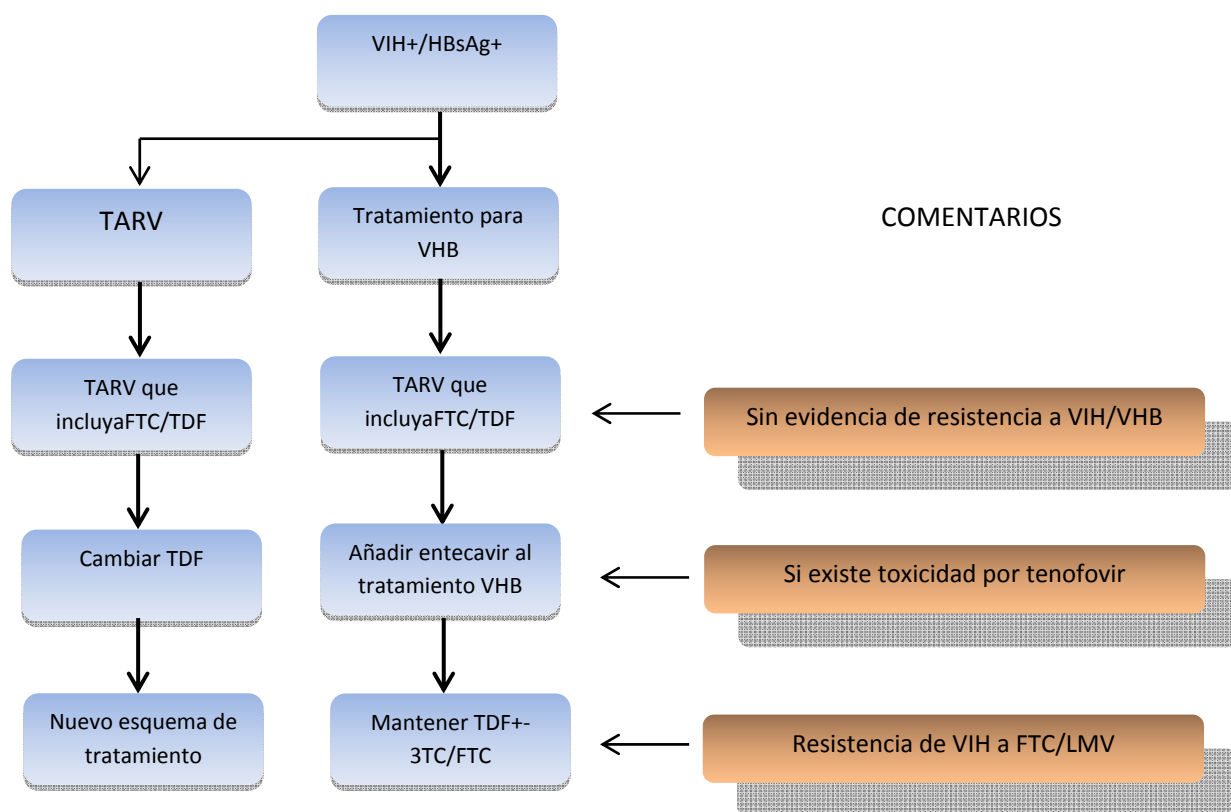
VIH+/HBsAg+

TARV

Tratamiento para VHB

COMENTARIOS

TARV que incluyaFTC/TDF

TARV que incluyaFTC/TDF

Sin evidencia de resistencia a VIH/VHB

Cambiar TDF

Añadir entecavir al tratamiento VHB

Si existe toxicidad por tenofovir

Nuevo esquema de tratamiento

Mantener TDF+-3TC/FTC

Resistencia de VIH a FTC/LMV